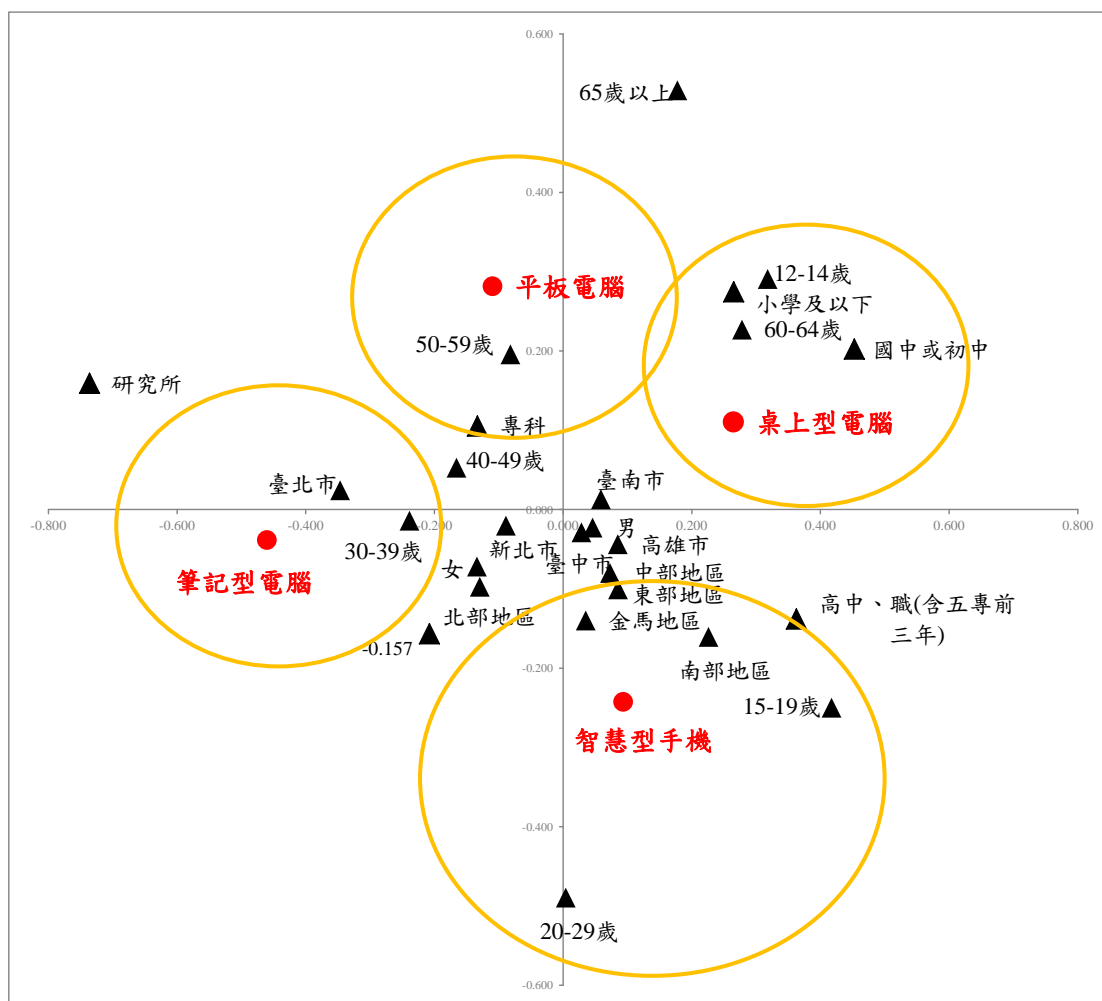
0.600

65歲以上

0.400

平板電腦

12-14歲

小學及以下

60-64歲

50-59歲

0.200

國中或初中

研究所

桌上型電腦

專科

40-49歲

臺北市

臺南市

-0.800 -0.600 -0.400 -0.200 0.000 0.200 0.400 0.600 0.800

男

30-39歲

新北市

高雄市

臺中市

女

中部地區

筆記型電腦

東部地區

高中、職(含五專前三年)

北部地區

金馬地區

-0.157

-0.200

南部地區

15-19歲

智慧型手機

-0.400

20-29歲

-0.600